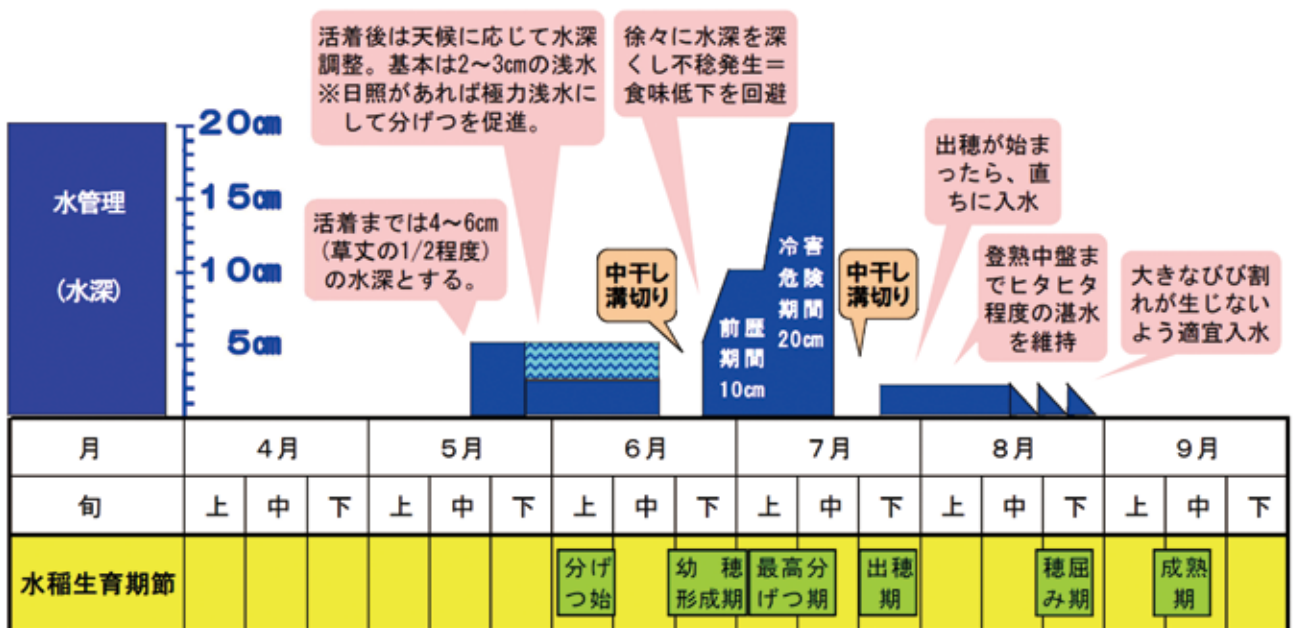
水管理

(水深)

20cm
15cm
10cm
5cm

活着後は天候に応じて水深調整。基本は2～3cmの浅水
※日照があれば極力浅水にして分げつを促進。

活着までは4～6cm(草丈の1/2程度)の水深とする。

徐々に水深を深くし不稔発生＝食味低下を回避

中干し溝切り

前歴期間10cm

冷害危険期間20cm

中干し溝切り

出穂が始まったら、直ちに入水

登熟中盤までヒタヒタ程度の湛水を維持

大きなひび割れが生じないよう適宜入水

| 月 | 4月 | | | 5月 | | | 6月 | | | 7月 | | | 8月 | | | 9月 | | |
|---|---|---|---|---|---|---|---|---|---|---|---|---|---|---|---|---|---|---|
| 旬 | 上 | 中 | 下 | 上 | 中 | 下 | 上 | 中 | 下 | 上 | 中 | 下 | 上 | 中 | 下 | 上 | 中 | 下 |
| 水稲生育期節 | | | | | | | 分げつ始 | | 幼穂形成期 | 最高分げつ期 | | 出穂期 | | | 穂屈み期 | | 成熟期 | |